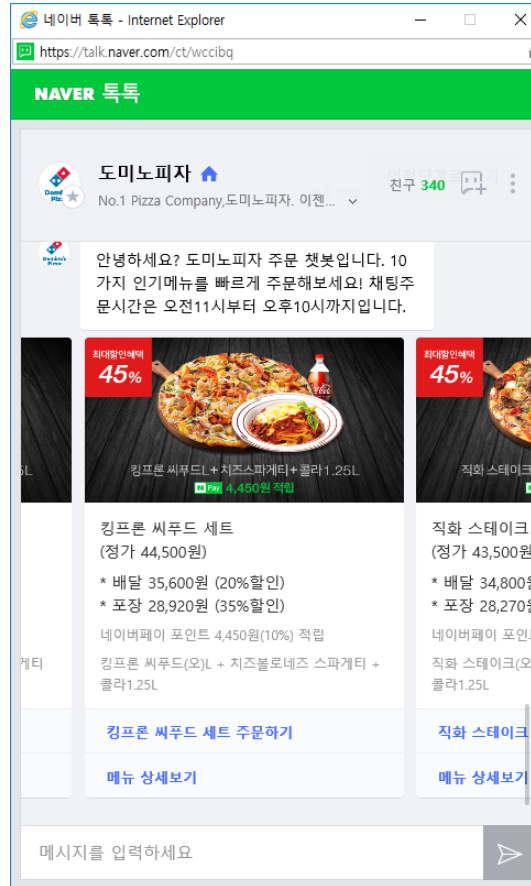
네이버 톡톡 - Internet Explorer

https://talk.naver.com/ct/wccibq

NAVER 톡톡

도미노피자

No.1 Pizza Company,도미노피자. 이젠...

친구 340

안녕하세요? 도미노피자 주문 챗봇입니다. 10가지 인기메뉴를 빠르게 주문해보세요! 채팅주문시간은 오전11시부터 오후10시까지입니다.

5L

게티

최대할인혜택 45%

킹프론 씨푸드L+치즈스파게티+콜라1.25L

N Pay 4,450원 적립

킹프론 씨푸드 세트
(정가 44,500원)

* 배달 35,600원 (20%할인)
* 포장 28,920원 (35%할인)

네이버페이 포인트 4,450원(10%) 적립

킹프론 씨푸드(오)L + 치즈볼로네즈 스파게티 + 콜라1.25L

킹프론 씨푸드 세트 주문하기

메뉴 상세보기

최대할인혜택 45%

직화 스테이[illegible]

직화 스테이크
(정가 43,500원

* 배달 34,800
* 포장 28,270

네이버페이 포인

직화 스테이크(오

콜라1.25L

직화 스테이크

메뉴 상세보기

메시지를 입력하세요